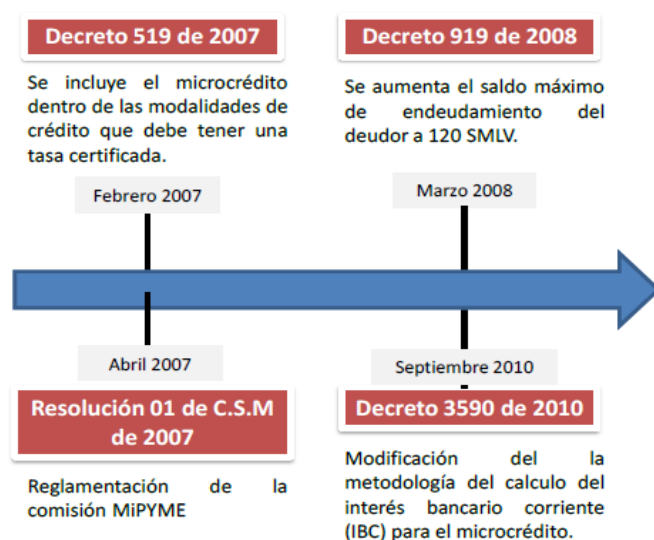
Decreto 519 de 2007

Se incluye el microcrédito dentro de las modalidades de crédito que debe tener una tasa certificada.

Decreto 919 de 2008

Se aumenta el saldo máximo de endeudamiento del deudor a 120 SMLV.

Febrero 2007

Marzo 2008

Abril 2007

Septiembre 2010

Resolución 01 de C.S.M de 2007

Reglamentación de la comisión MiPYME

Decreto 3590 de 2010

Modificación del la metodología del calculo del interés bancario corriente (IBC) para el microcrédito.